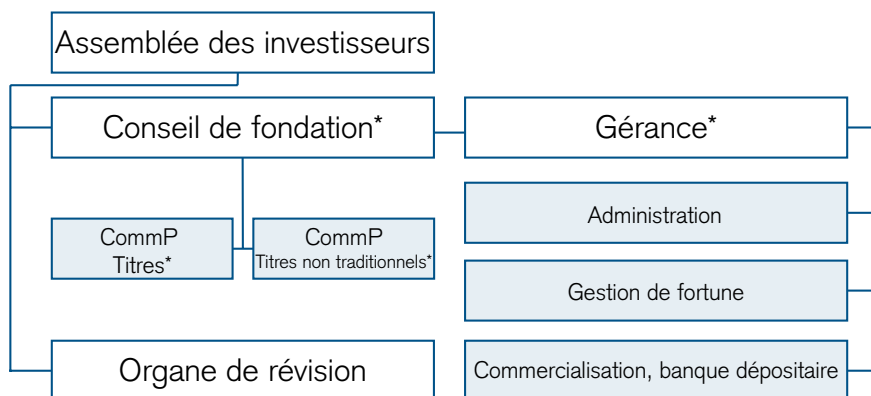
Assemblée des investisseurs

Conseil de fondation*

Gérance*

CommP
Titres*

CommP
Titres non traditionnels*

Administration

Gestion de fortune

Organe de révision

Commercialisation, banque dépositaire